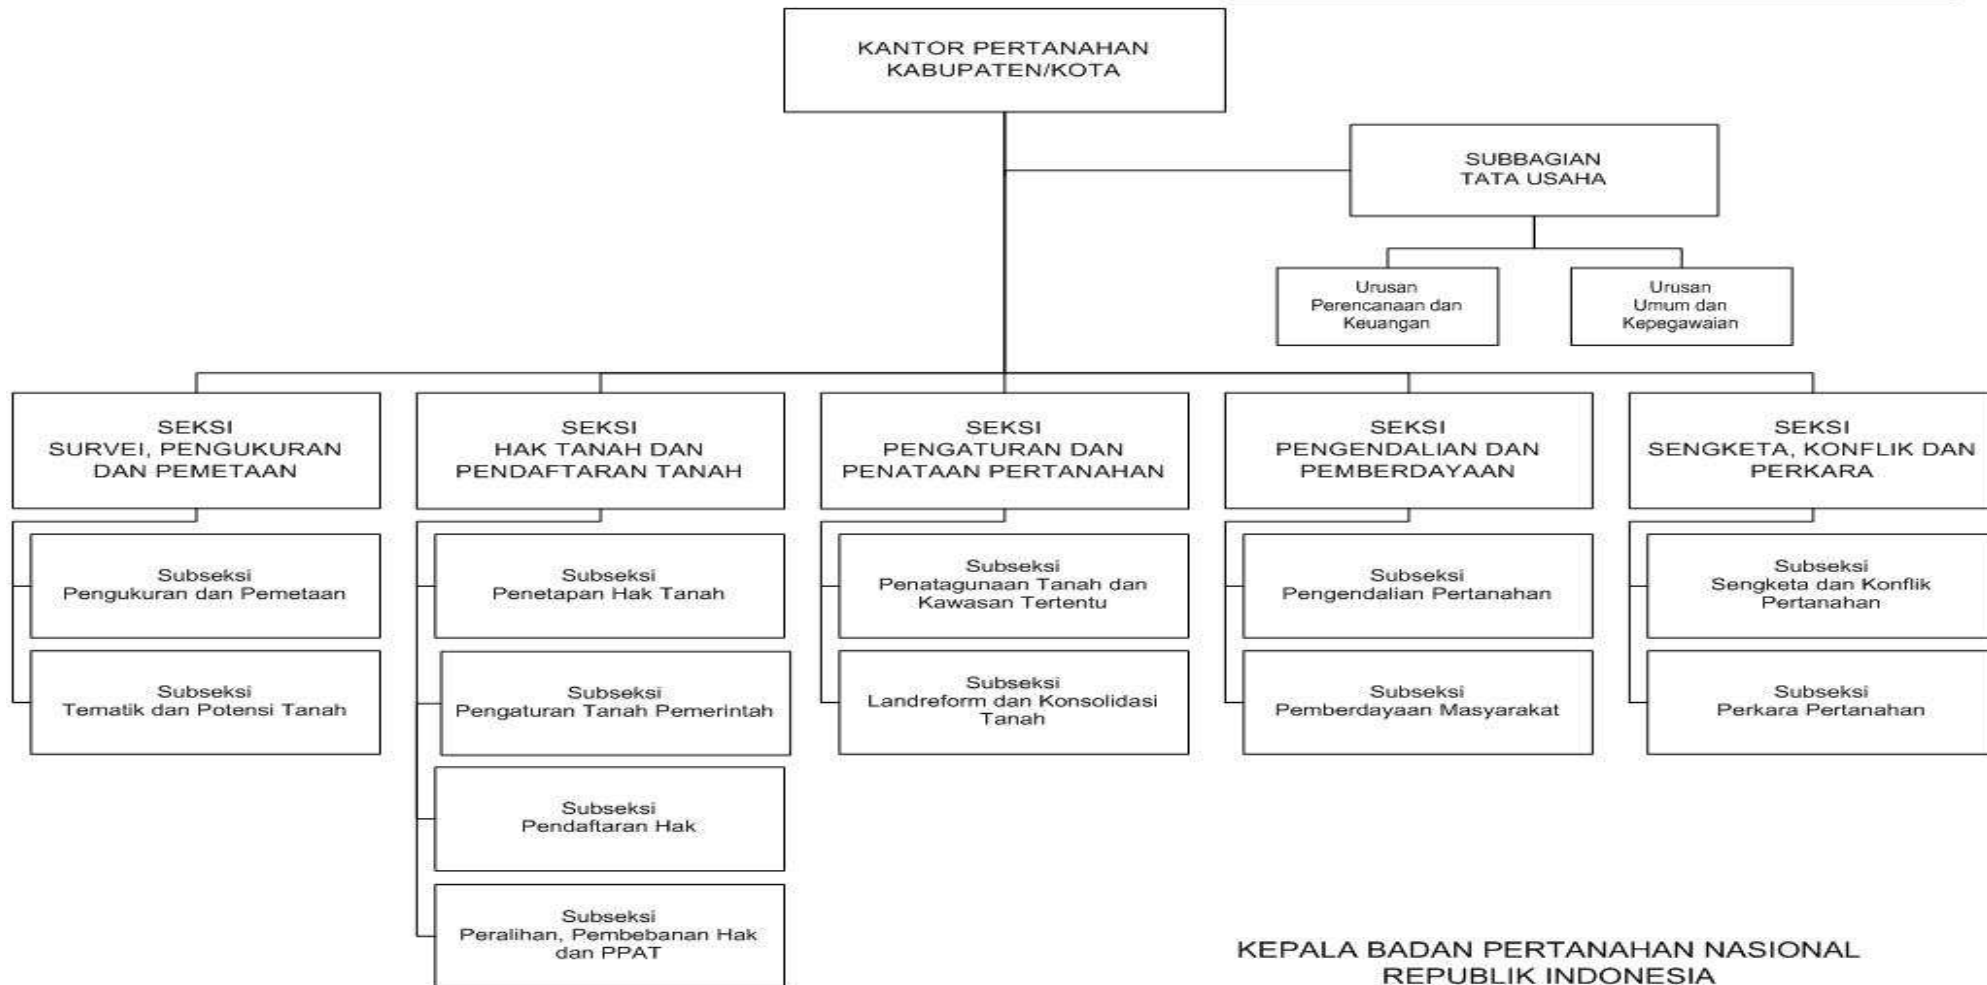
KANTOR PERTANAHAN KABUPATEN/KOTA

SUBBAGIAN TATA USAHA

Urusan Perencanaan dan Keuangan

Urusan Umum dan Kepegawaian

SEKSI SURVEI, PENGUKURAN DAN PEMETAAN

Subseksi Pengukuran dan Pemetaan

Subseksi Tematik dan Potensi Tanah

SEKSI HAK TANAH DAN PENDAFTARAN TANAH

Subseksi Penetapan Hak Tanah

Subseksi Pengaturan Tanah Pemerintah

Subseksi Pendaftaran Hak

Subseksi Peralihan, Pembebanan Hak dan PPAT

SEKSI PENGATURAN DAN PENATAAN PERTANAHAN

Subseksi Penatagunaan Tanah dan Kawasan Tertentu

Subseksi Landreform dan Konsolidasi Tanah

SEKSI PENGENDALIAN DAN PEMBERDAYAAN

Subseksi Pengendalian Pertanahan

Subseksi Pemberdayaan Masyarakat

SEKSI SENGKETA, KONFLIK DAN PERKARA

Subseksi Sengketa dan Konflik Pertanahan

Subseksi Perkara Pertanahan

KEPALA BADAN PERTANAHAN NASIONAL REPUBLIK INDONESIA